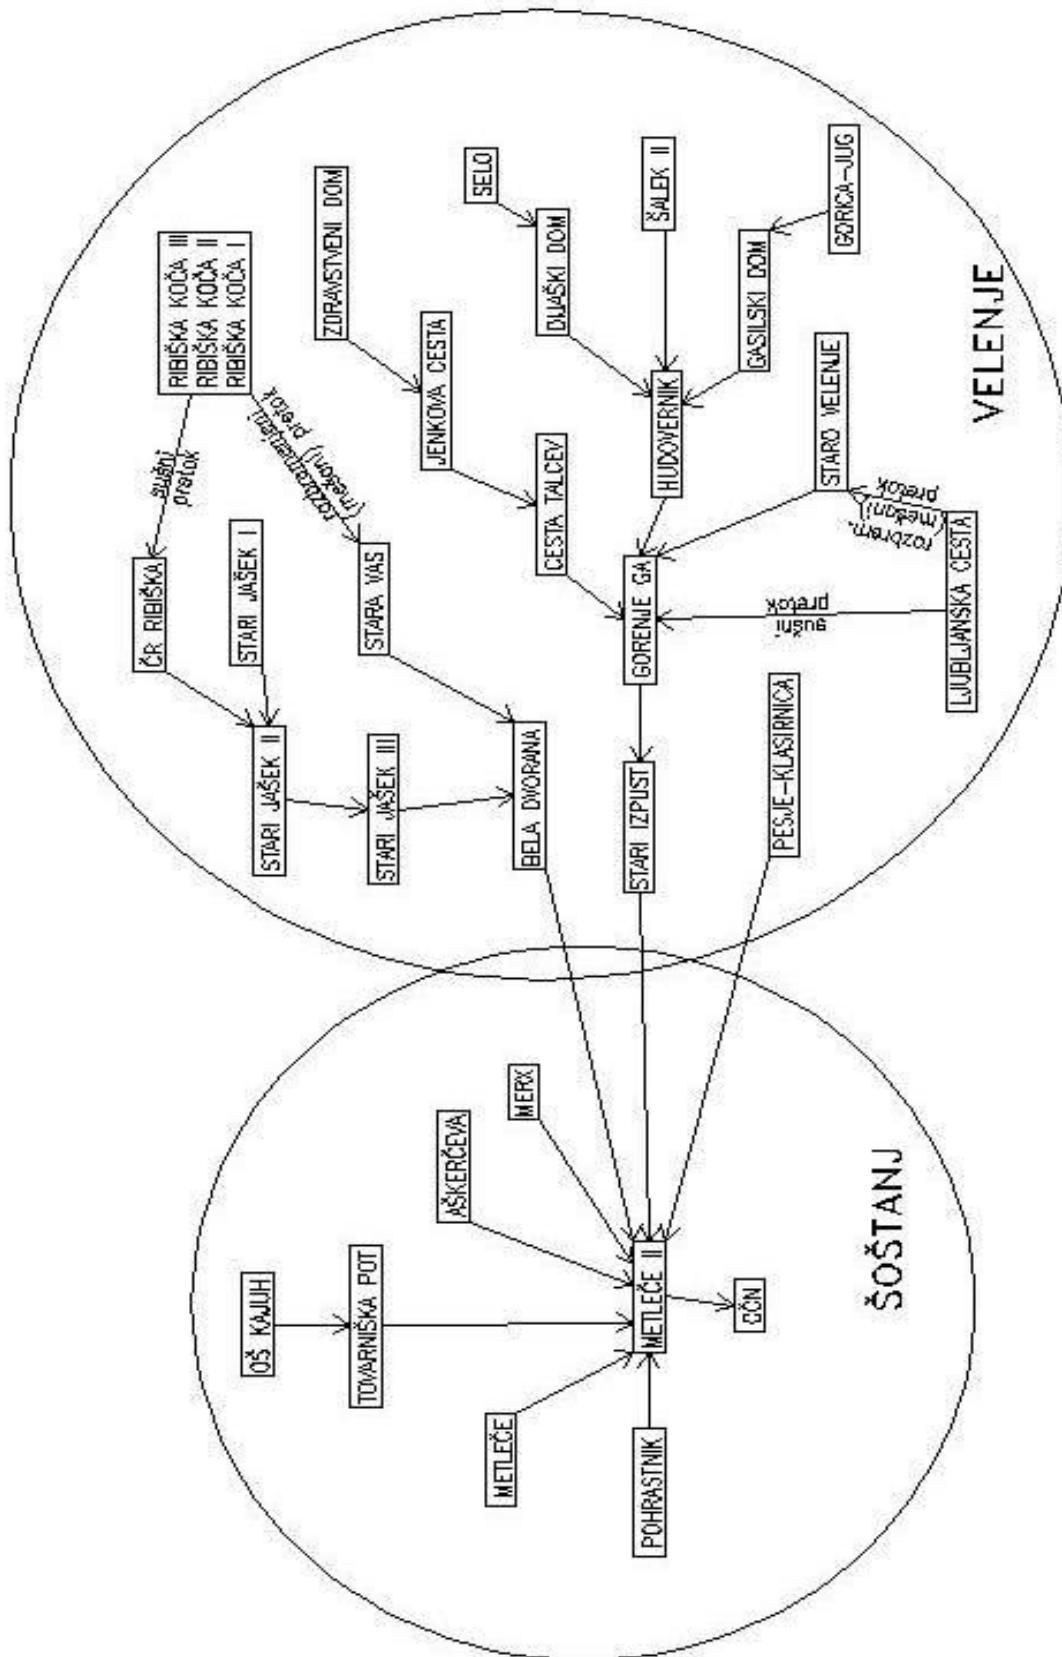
VELENJE

RIBIŠKA KOČA III
RIBIŠKA KOČA II
RIBIŠKA KOČA I

sušni pretok

razbremenilni (meteorni) pretok

ZDRAVSTVENI DOM

SELO

ŠALEK II

GORICA–JUG

DIJAŠKI DOM

GASILSKI DOM

JENKOVA CESTA

HUDOVERNIK

STARO VELENJE

razbrem. (meteorni) pretok

ČR RIBIŠKA

STARI JAŠEK I

STARA VAS

CESTA TALCEV

GORENJE GA

sušni pretok

LJUBLJANSKA CESTA

STARI JAŠEK II

STARI JAŠEK III

BELA DVORANA

STARI IZPUST

PESJE–KLASIRNICA

ŠOŠTANJ

OŠ KAJUH

TOVARNIŠKA POT

AŠKERČEVA

MERX

METLEČE

METLEČE II

ČČN

POHRASTNIK